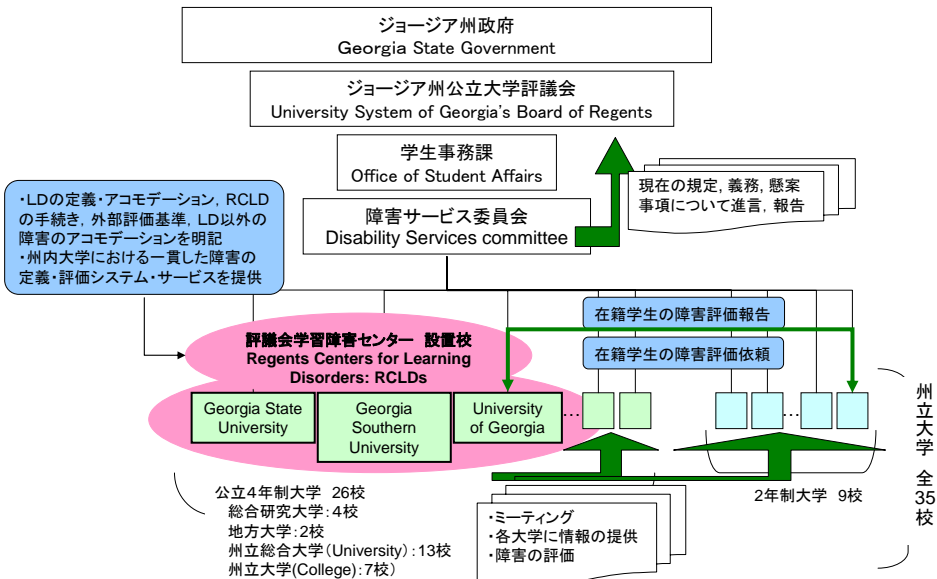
ジョージア州政府
Georgia State Government

ジョージア州公立大学評議会
University System of Georgia's Board of Regents

学生事務課
Office of Student Affairs

現在の規定, 義務, 懸案事項について進言, 報告

・LDの定義・アコモデーション, RCLDの手続き, 外部評価基準, LD以外の障害のアコモデーションを明記
・州内大学における一貫した障害の定義・評価システム・サービスを提供

障害サービス委員会
Disability Services committee

在籍学生の障害評価報告

在籍学生の障害評価依頼

評議会学習障害センター 設置校
Regents Centers for Learning Disorders: RCLDs

Georgia State University

Georgia Southern University

University of Georgia

…

…

州立大学 全35校

公立4年制大学 26校
総合研究大学:4校
地方大学:2校
州立総合大学(University):13校
州立大学(College):7校)

2年制大学 9校

・ミーティング
・各大学に情報の提供
・障害の評価